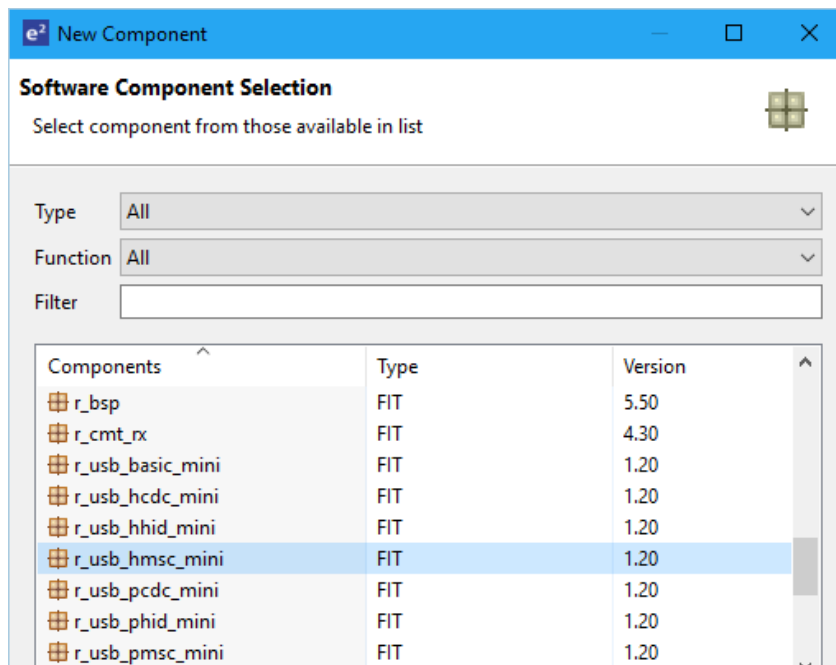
e² New Component

Software Component Selection

Select component from those available in list

Type All

Function All

Filter

| Components | Type | Version |
|---|---|---|
| r_bsp | FIT | 5.50 |
| r_cmt_rx | FIT | 4.30 |
| r_usb_basic_mini | FIT | 1.20 |
| r_usb_hcdc_mini | FIT | 1.20 |
| r_usb_hhid_mini | FIT | 1.20 |
| r_usb_hmsc_mini | FIT | 1.20 |
| r_usb_pcdc_mini | FIT | 1.20 |
| r_usb_phid_mini | FIT | 1.20 |
| r_usb_pmsc_mini | FIT | 1.20 |